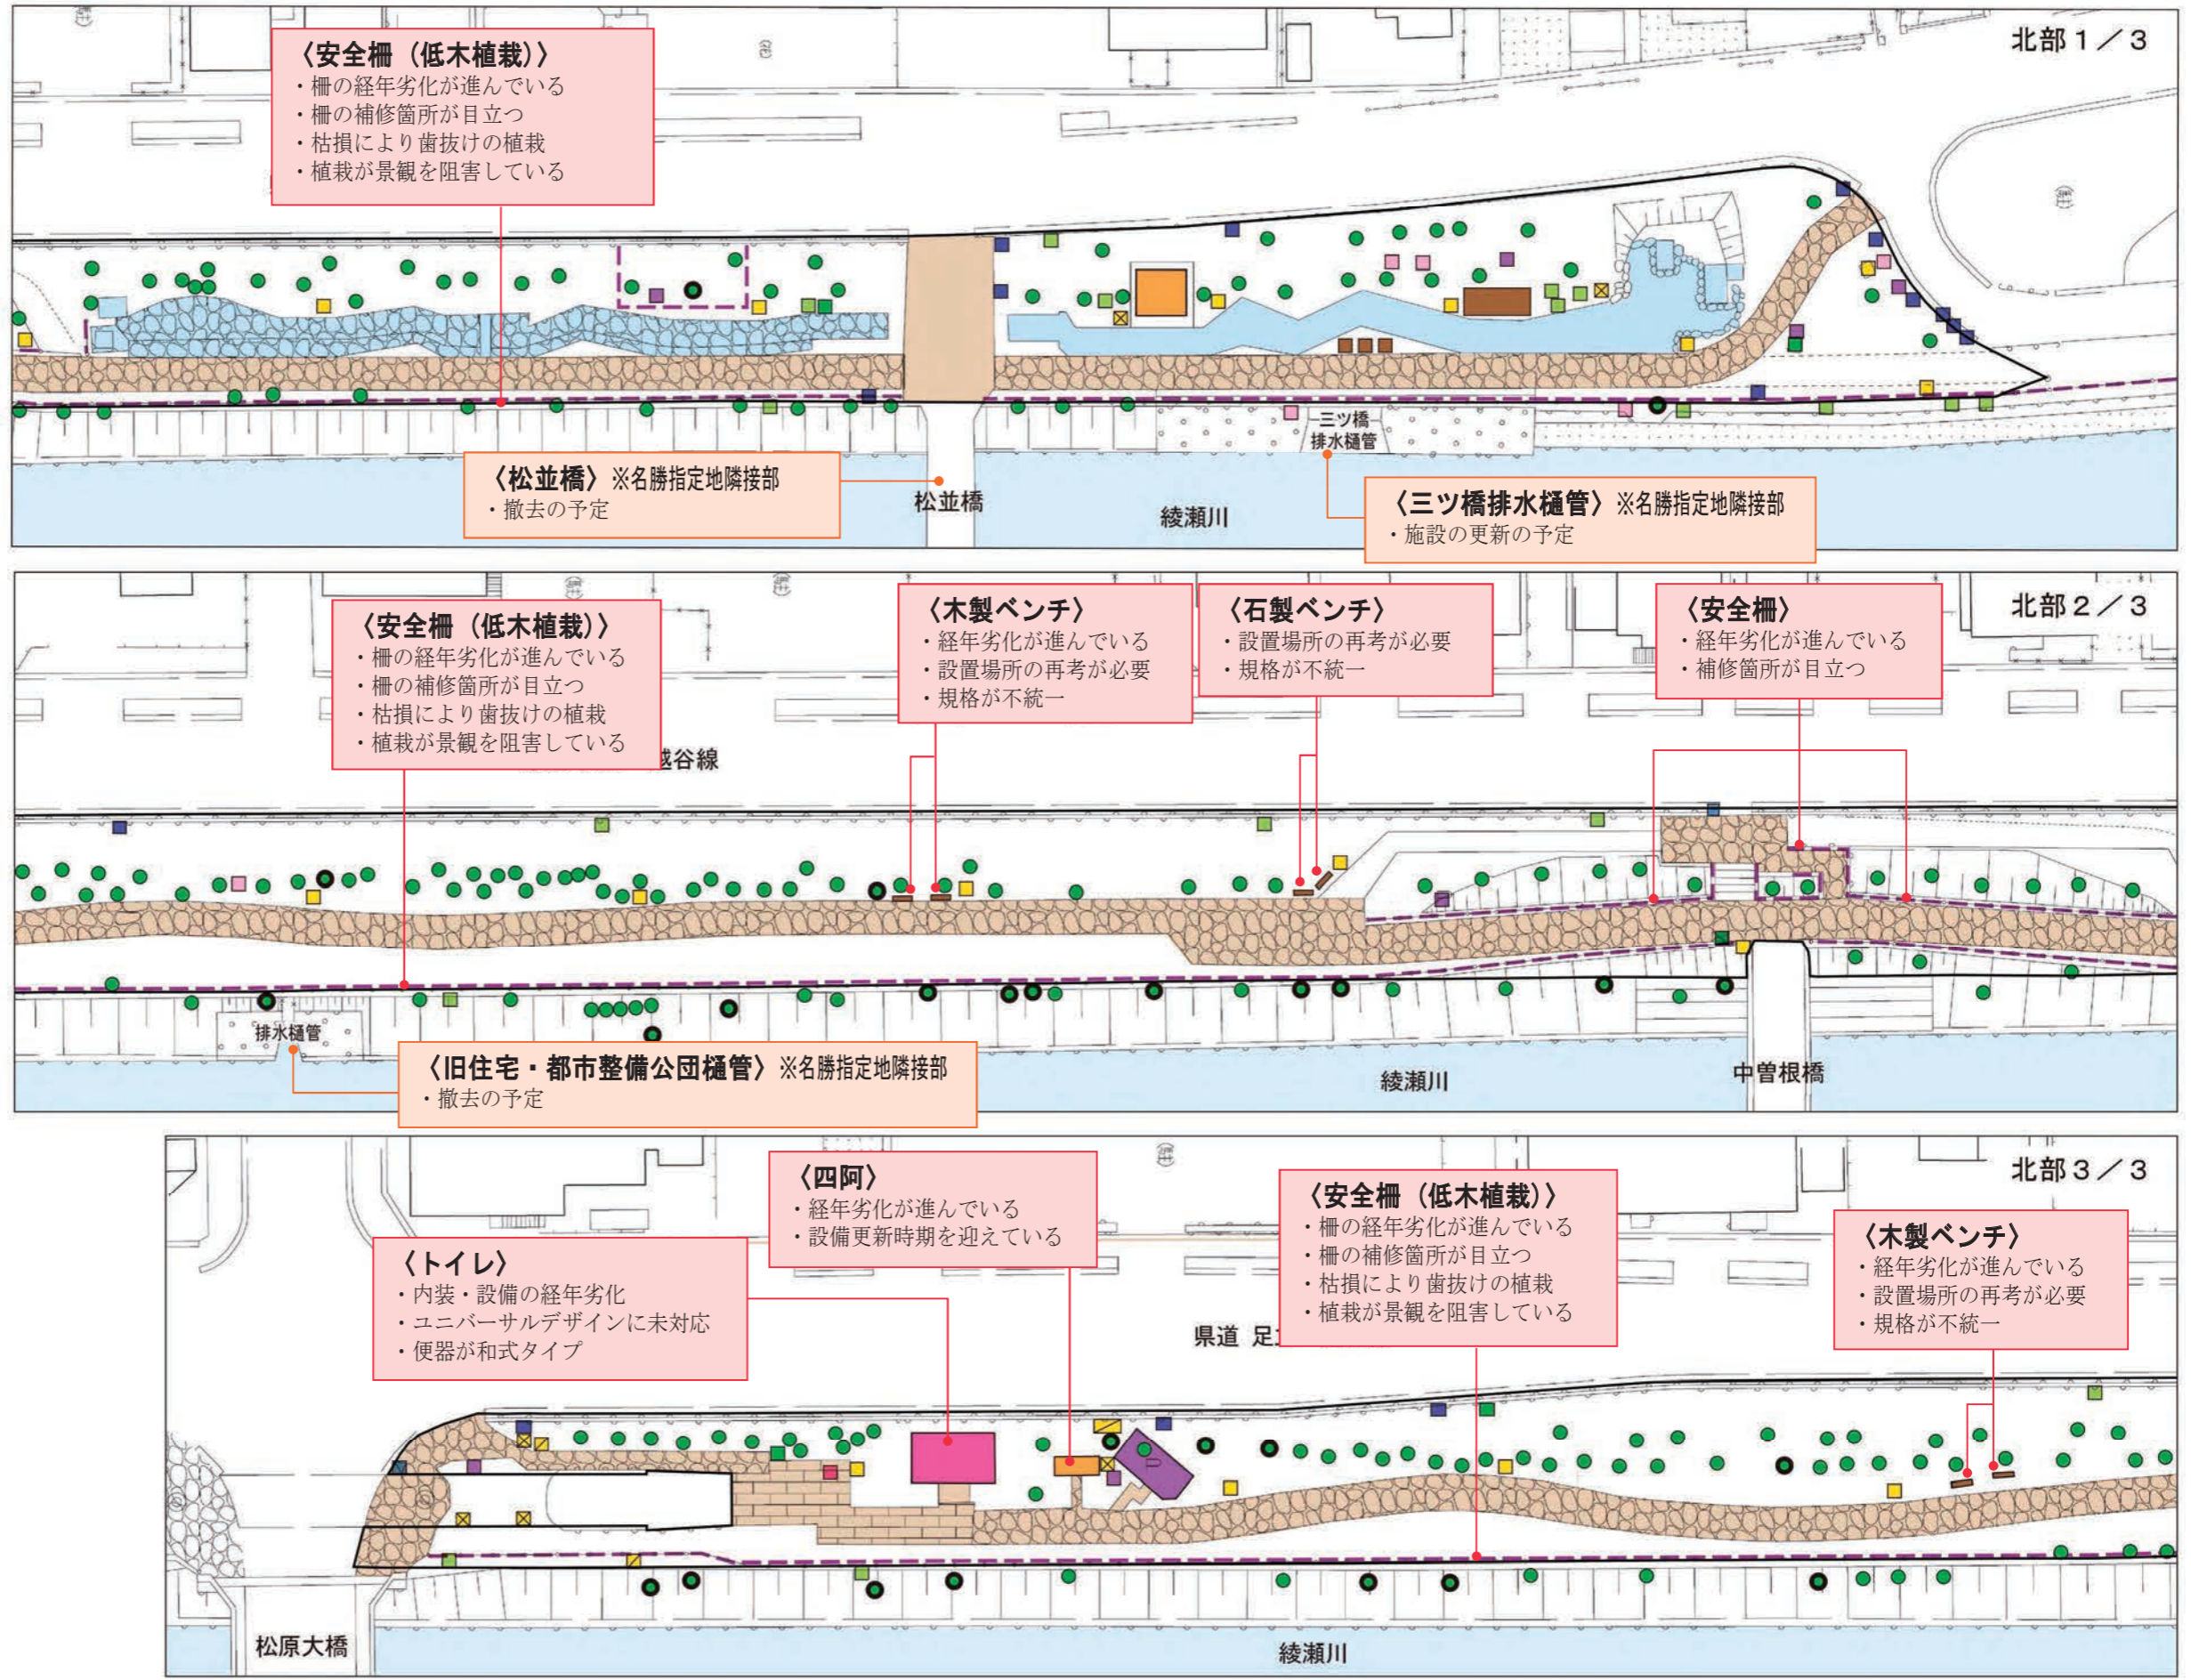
〈安全柵（低木植栽）〉
・柵の経年劣化が進んでいる
・柵の補修箇所が目立つ
・枯損により歯抜けの植栽
・植栽が景観を阻害している

北部１／３

三ツ橋
排水樋管

〈松並橋〉※名勝指定地隣接部
・撤去の予定

松並橋

綾瀬川

〈三ツ橋排水樋管〉※名勝指定地隣接部
・施設の更新の予定

〈安全柵（低木植栽）〉
・柵の経年劣化が進んでいる
・柵の補修箇所が目立つ
・枯損により歯抜けの植栽
・植栽が景観を阻害している

越谷線

〈木製ベンチ〉
・経年劣化が進んでいる
・設置場所の再考が必要
・規格が不統一

〈石製ベンチ〉
・設置場所の再考が必要
・規格が不統一

〈安全柵〉
・経年劣化が進んでいる
・補修箇所が目立つ

北部２／３

排水樋管

〈旧住宅・都市整備公団樋管〉※名勝指定地隣接部
・撤去の予定

綾瀬川

中曽根橋

〈四阿〉
・経年劣化が進んでいる
・設備更新時期を迎えている

〈トイレ〉
・内装・設備の経年劣化
・ユニバーサルデザインに未対応
・便器が和式タイプ

〈安全柵（低木植栽）〉
・柵の経年劣化が進んでいる
・柵の補修箇所が目立つ
・枯損により歯抜けの植栽
・植栽が景観を阻害している

県道 足

〈木製ベンチ〉
・経年劣化が進んでいる
・設置場所の再考が必要
・規格が不統一

北部３／３

松原大橋

綾瀬川